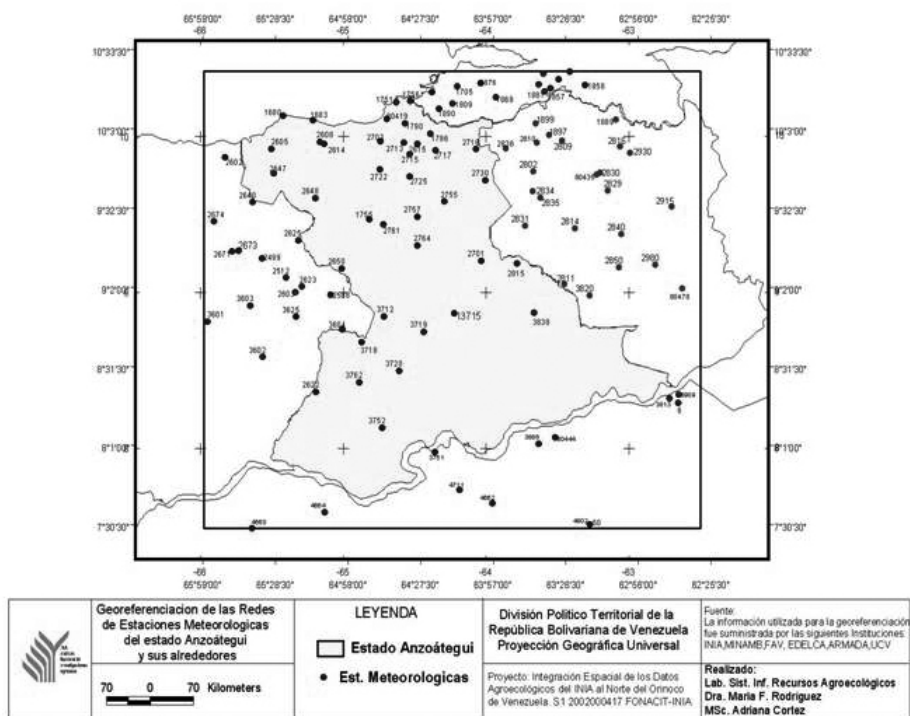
65°59'00" 65°28'30" 64°58'00" 64°27'30" 63°57'00" 63°26'30" 62°56'00" 62°25'30"

-66 -65 -64 -63

10°33'30" 10°3'00" 9°32'30" 9°2'00" 8°31'30" 8°1'00" 7°30'30"

10°33'30" 10°3'00" 9°32'30" 9°2'00" 8°31'30" 8°1'00" 7°30'30"

-66 -65 -64 -63

65°59'00" 65°28'30" 64°58'00" 64°27'30" 63°57'00" 63°26'30" 62°56'00" 62°25'30"

1876 1705 1868 1858 1957 1756 1751 1809 1680 1683 80419 1890 1899 1897 1889 2605 2608 2614 2703 2713 2715 2716 2717 2710 2726 2816 2809 2812 2930 2602 2647 2722 2725 2730 2802 80438 2830 2829 2648 2640 2755 2834 2835 2915 2674 2767 1764 2781 2831 2814 2840 2624 2764 2673 2671 2499 2660 2701 2815 2850 2980 2112 2623 2811 3820 2603 80588 80478 3603 3625 3712 3601 3604 3719 13715 3838 3718 3602 3728 3762 2630 3613 3752 3669 80444 3751 4711 4662 4664 4663 4603

Georeferenciacion de las Redes de Estaciones Meteorologicas del estado Anzoátegui y sus alrededores

70 0 70 Kilometers

LEYENDA

Estado Anzoátegui

Est. Meteorologicas

División Politico Territorial de la República Bolivariana de Venezuela Proyección Geográfica Universal

Proyecto: Integración Espacial de los Datos Agroecológicos del INIA al Norte del Orinoco de Venezuela. S1 2002000417 FONACIT-INIA

Fuente:
La información utilizada para la georeferenciación fue suministrada por las siguientes Instituciones: INIA,MINAMB,FAV, EDELCA,ARMADA,UCV

Realizado:
Lab. Sist. Inf. Recursos Agroecológicos
Dra. Maria F. Rodriguez
MSc. Adriana Cortez